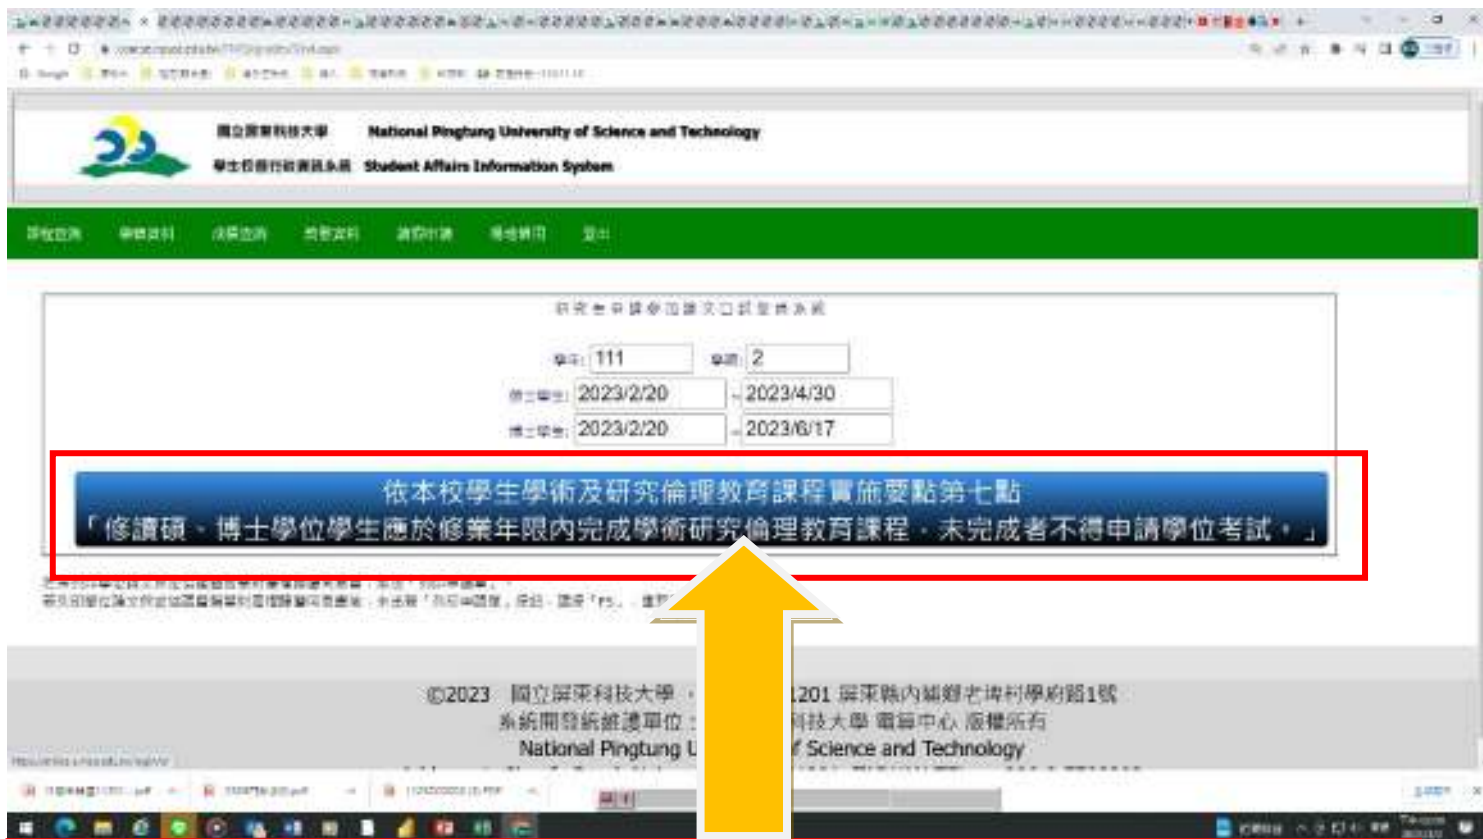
國立屏東科技大學 National Pingtung University of Science and Technology
學生事務資訊系統 Student Affairs Information System

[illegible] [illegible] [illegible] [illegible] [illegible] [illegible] 登出

研究生申請學位論文口試登錄系統

學年: 111 學期: 2
碩士學生: 2023/2/20 ~ 2023/4/30
博士學生: 2023/2/20 ~ 2023/6/17

依本校學生學術及研究倫理教育課程實施要點第七點
「修讀碩、博士學位學生應於修業年限內完成學術研究倫理教育課程，未完成者不得申請學位考試。」

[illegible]
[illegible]

©2023 國立屏東科技大學 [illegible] 1201 屏東縣內埔鄉老埤村學府路1號
系統開發維護單位 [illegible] 科技大學 電算中心 版權所有
National Pingtung U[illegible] f Science and Technology